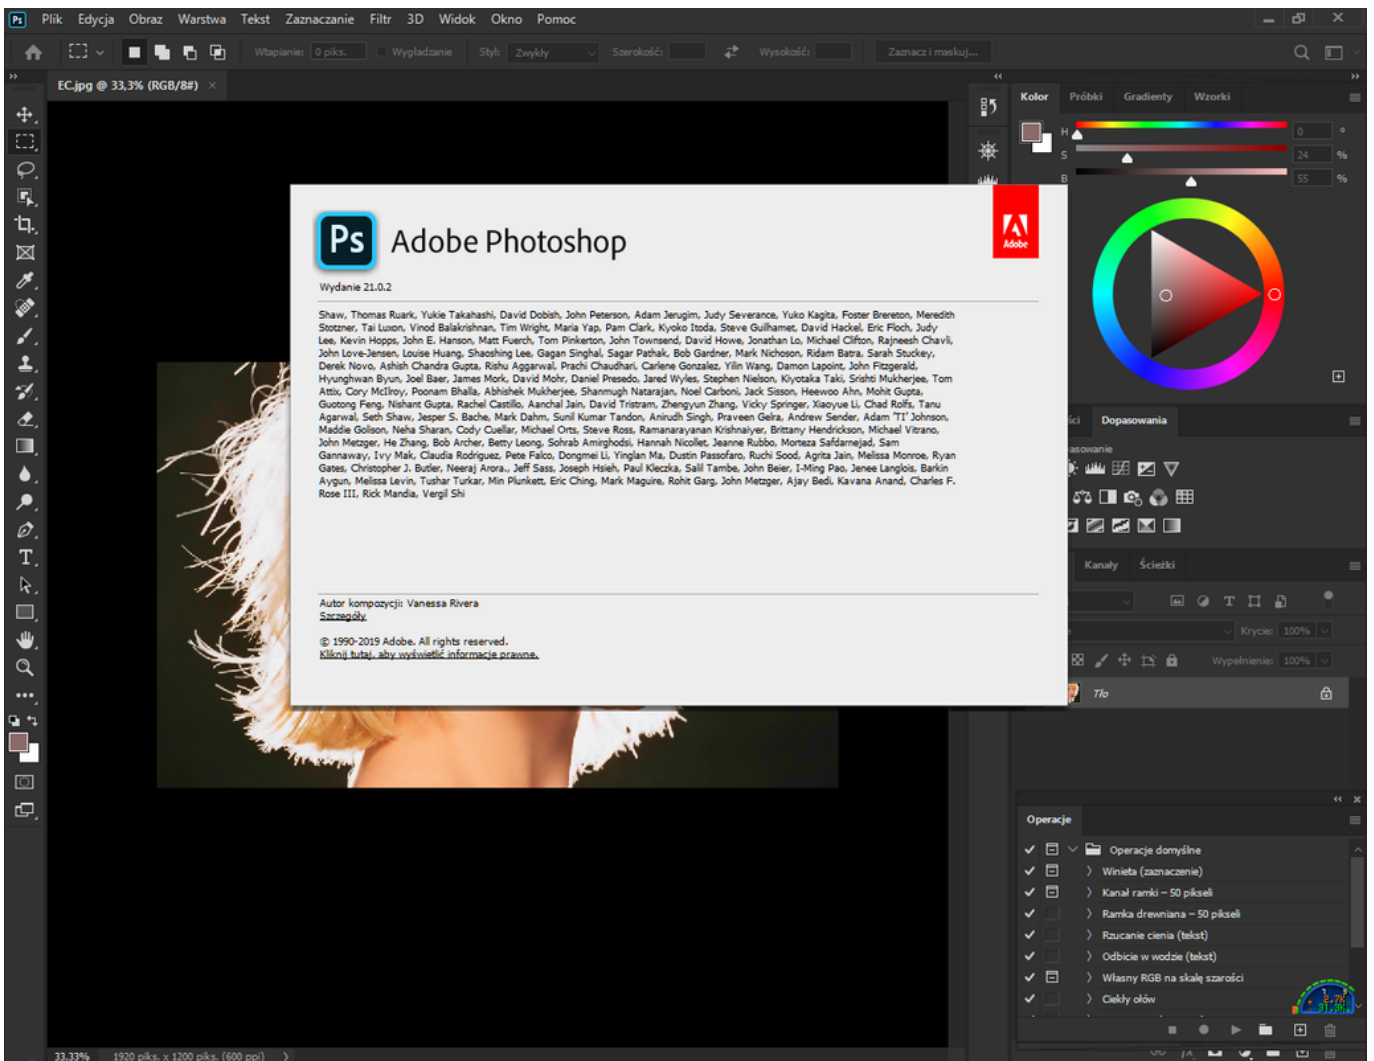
Ps Plik Edycja Obraz Warstwa Tekst Zaznaczanie Filtr 3D Widok Okno Pomoc

Wtapianie: 0 piks. Wygładzanie Styl: Zwykły Szerokość: Wysokość: Zaznacz i maskuj...

EC.jpg @ 33,3% (RGB/8#)

Kolor Próbki Gradienty Wzorki

H 0 °
S 24 %
B 55 %

Dopasowania
asowanie

Kanały Ścieżki

Krycie: 100%
Wypełnienie: 100%
Tło

Operacje
Operacje domyślne
Winieta (zaznaczenie)
Kanał ramki – 50 pikseli
Ramka drewniana – 50 pikseli
Rzucanie cienia (tekst)
Odbicie w wodzie (tekst)
Własny RGB na skalę szarości
Ciekły ołów

33,33% 1920 piks. x 1200 piks. (600 ppi)

Ps Adobe Photoshop

Adobe

Wydanie 21.0.2

Shaw, Thomas Ruark, Yukie Takahashi, David Dobish, John Peterson, Adam Jerugim, Judy Severance, Yuko Kagita, Foster Brereton, Meredith Stotzner, Tai Luxon, Vinod Balakrishnan, Tim Wright, Maria Yap, Pam Clark, Kyoko Itoda, Steve Guilhamet, David Hackel, Eric Floch, Judy Lee, Kevin Hopps, John E. Hanson, Matt Fuerch, Tom Pinkerton, John Townsend, David Howe, Jonathan Lo, Michael Clifton, Rajneesh Chavli, John Love-Jensen, Louise Huang, Shaoshing Lee, Gagan Singhal, Sagar Pathak, Bob Gardner, Mark Nichoson, Ridam Batra, Sarah Stuckey, Derek Novo, Ashish Chandra Gupta, Rishu Aggarwal, Prachi Chaudhari, Carlene Gonzalez, Yilin Wang, Damon Lapoint, John Fitzgerald, Hyunghwan Byun, Joel Baer, James Mork, David Mohr, Daniel Presedo, Jared Wyles, Stephen Nielson, Kiyotaka Taki, Srishti Mukherjee, Tom Attix, Cory McIlroy, Poonam Bhalla, Abhishek Mukherjee, Shanmugh Natarajan, Noel Carboni, Jack Sisson, Heewoo Ahn, Mohit Gupta, Guotong Feng, Nishant Gupta, Rachel Castillo, Aanchal Jain, David Tristram, Zhengyun Zhang, Vicky Springer, Xiaoyue Li, Chad Rolfs, Tanu Agarwal, Seth Shaw, Jesper S. Bache, Mark Dahm, Sunil Kumar Tandon, Anirudh Singh, Praveen Gelra, Andrew Sender, Adam 'TJ' Johnson, Maddie Golison, Neha Sharan, Cody Cuellar, Michael Orts, Steve Ross, Ramanarayanan Krishnaiyer, Brittany Hendrickson, Michael Vitrano, John Metzger, He Zhang, Bob Archer, Betty Leong, Sohrab Amirghodsi, Hannah Nicollet, Jeanne Rubbo, Morteza Safdarnejad, Sam Gannaway, Ivy Mak, Claudia Rodriguez, Pete Falco, Dongmei Li, Yinglan Ma, Dustin Passofaro, Ruchi Sood, Agrita Jain, Melissa Monroe, Ryan Gates, Christopher J. Butler, Neeraj Arora., Jeff Sass, Joseph Hsieh, Paul Kleczka, Salil Tambe, John Beier, I-Ming Pao, Jenee Langlois, Barkin Aygun, Melissa Levin, Tushar Turkar, Min Plunkett, Eric Ching, Mark Maguire, Rohit Garg, John Metzger, Ajay Bedi, Kavana Anand, Charles F. Rose III, Rick Mandia, Vergil Shi

Autor kompozycji: Vanessa Rivera
Szczegóły

© 1990-2019 Adobe. All rights reserved.
Kliknij tutaj, aby wyświetlić informacje prawne.